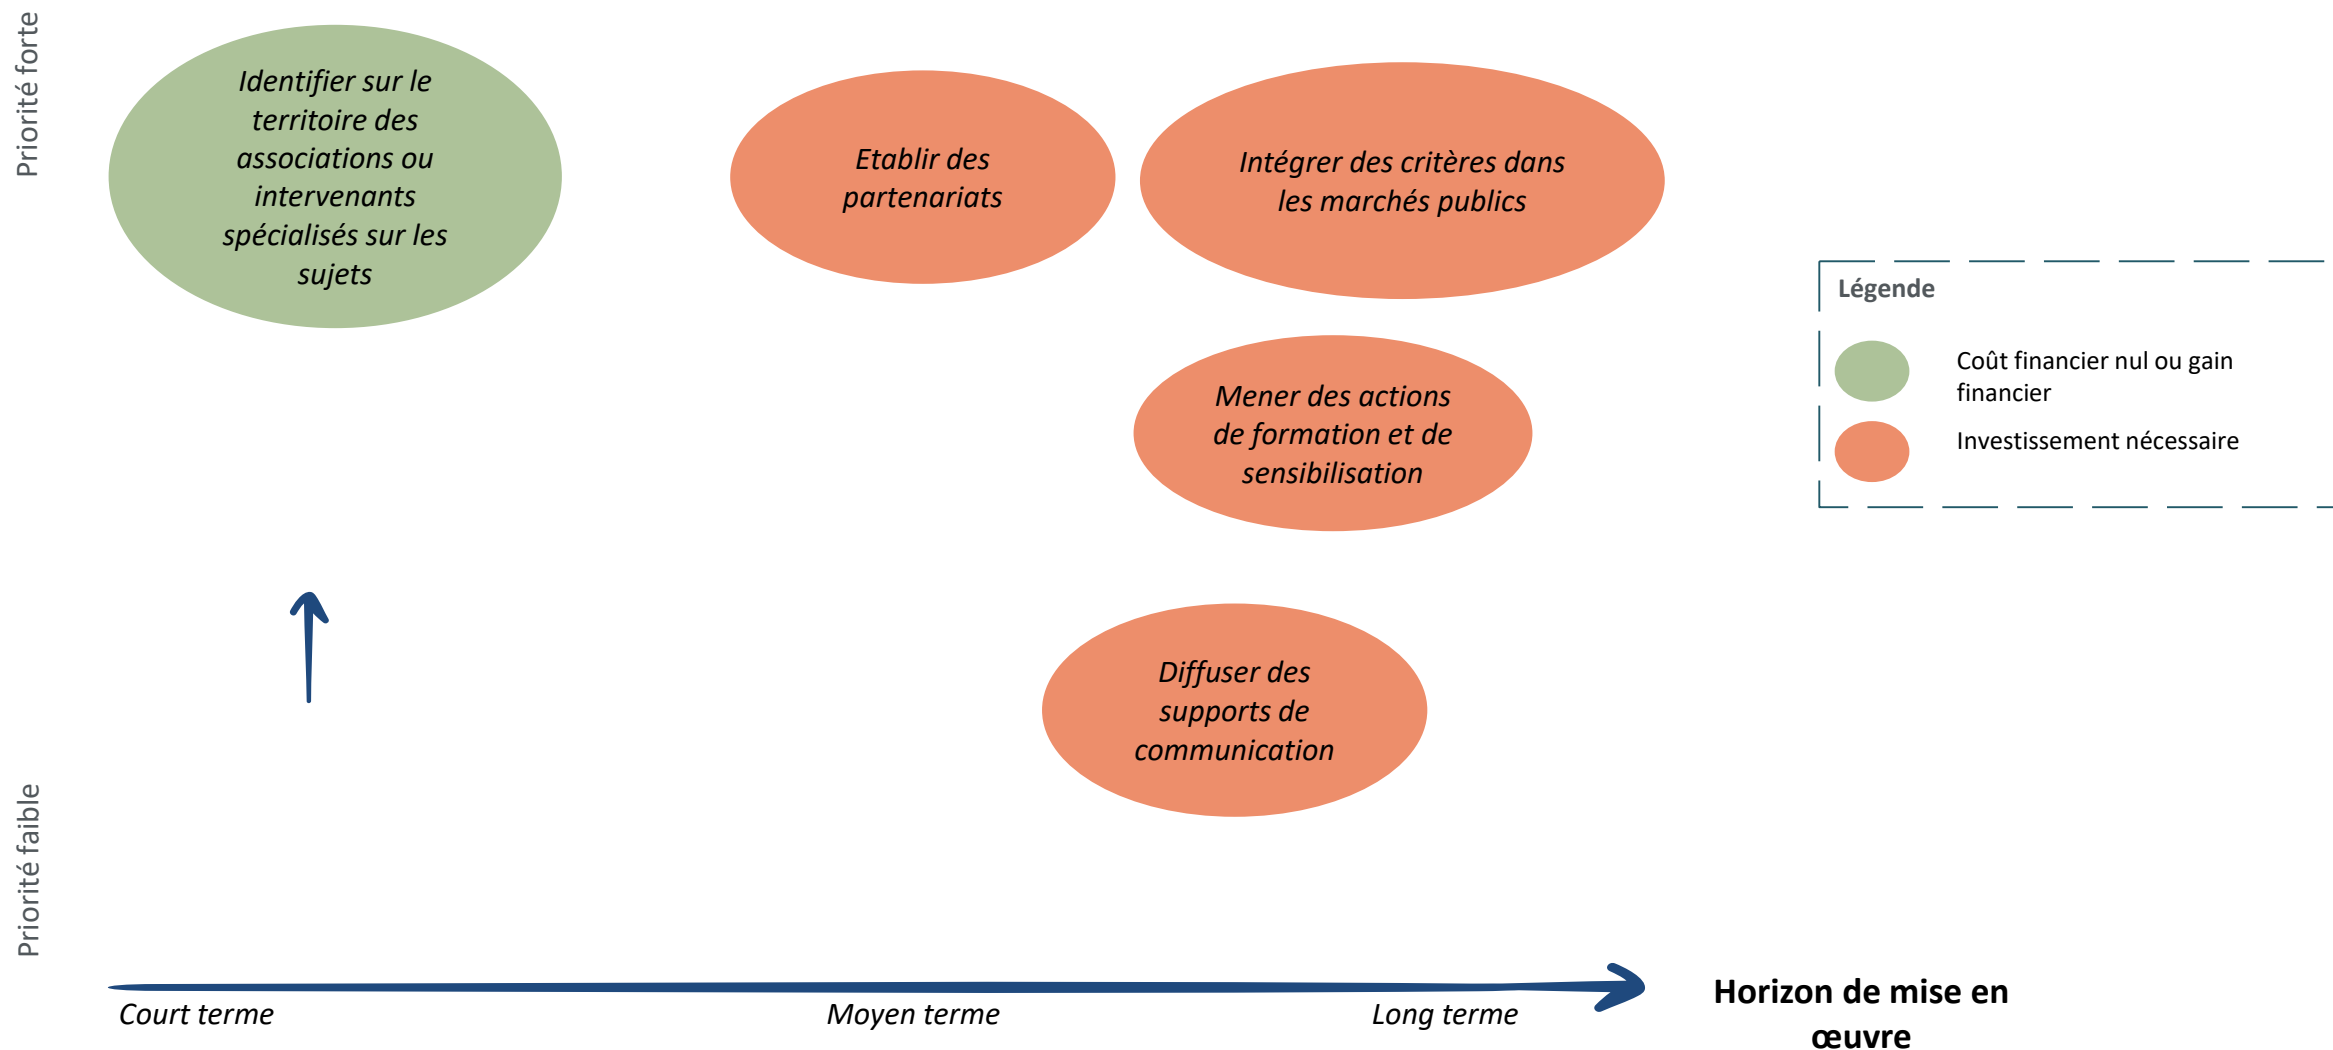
Priorité forte

Identifier sur le territoire des associations ou intervenants spécialisés sur les sujets

Etablir des partenariats

Intégrer des critères dans les marchés publics

Légende

Coût financier nul ou gain financier

Investissement nécessaire

Mener des actions de formation et de sensibilisation

Diffuser des supports de communication

Priorité faible

Court terme

Moyen terme

Long terme

Horizon de mise en œuvre